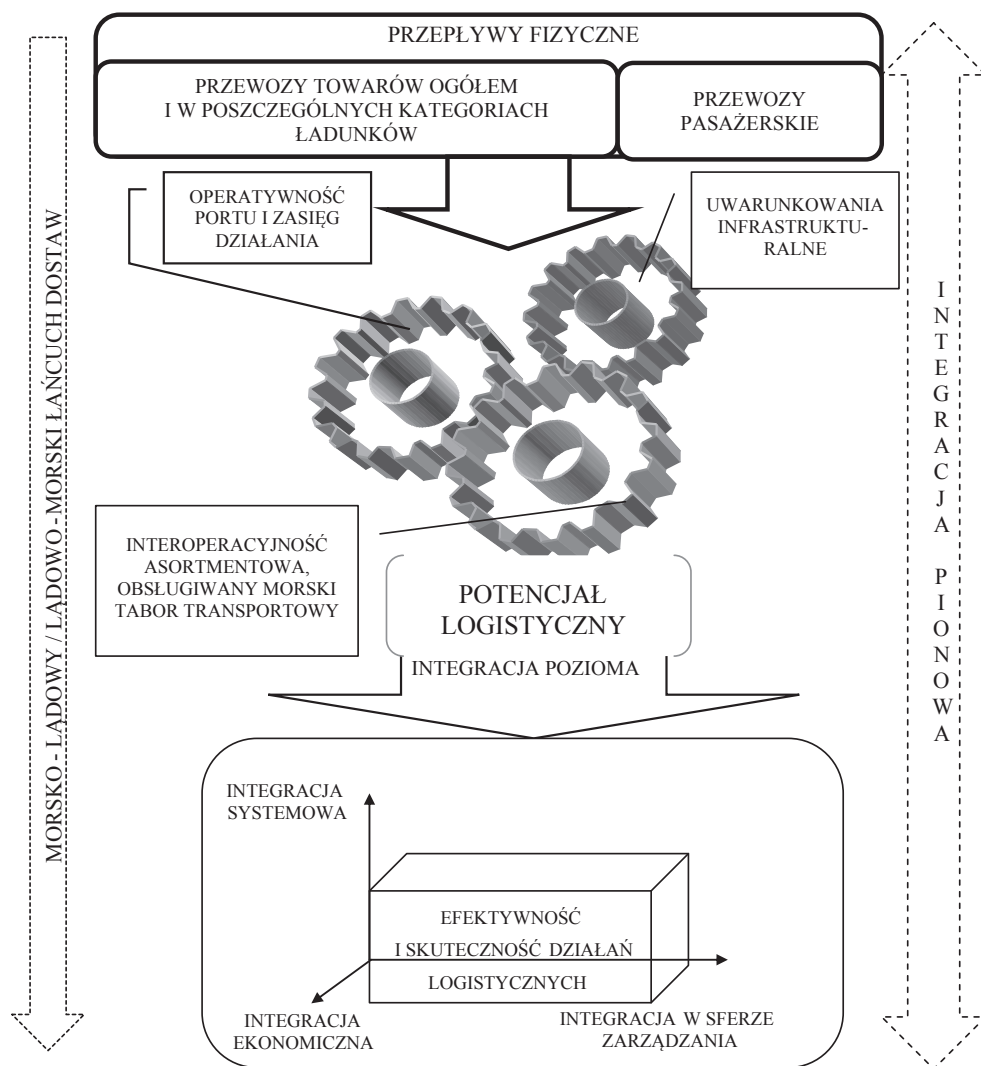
PRZEPŁYWY FIZYCZNE

PRZEWOZY TOWARÓW OGÓŁEM I W POSZCZEGÓLNYCH KATEGORIACH ŁADUNKÓW

PRZEWOZY PASAŻERSKIE

OPERATYWNOŚĆ PORTU I ZASIĘG DZIAŁANIA

UWARUNKOWANIA INFRASTRUKTURALNE

MORSKO- LĄDOWY / LĄDOWO- MORSKI ŁAŃCUCH DOSTAW

INTEGRACJA PIONOWA

INTEROPERACYJNOŚĆ ASORTMENTOWA, OBSŁUGIWANY MORSKI TABOR TRANSPORTOWY

POTENCJAŁ LOGISTYCZNY

INTEGRACJA POZIOMA

INTEGRACJA SYSTEMOWA

EFEKTYWNOŚĆ I SKUTECZNOŚĆ DZIAŁAŃ LOGISTYCZNYCH

INTEGRACJA EKONOMICZNA

INTEGRACJA W SFERZE ZARZĄDZANIA